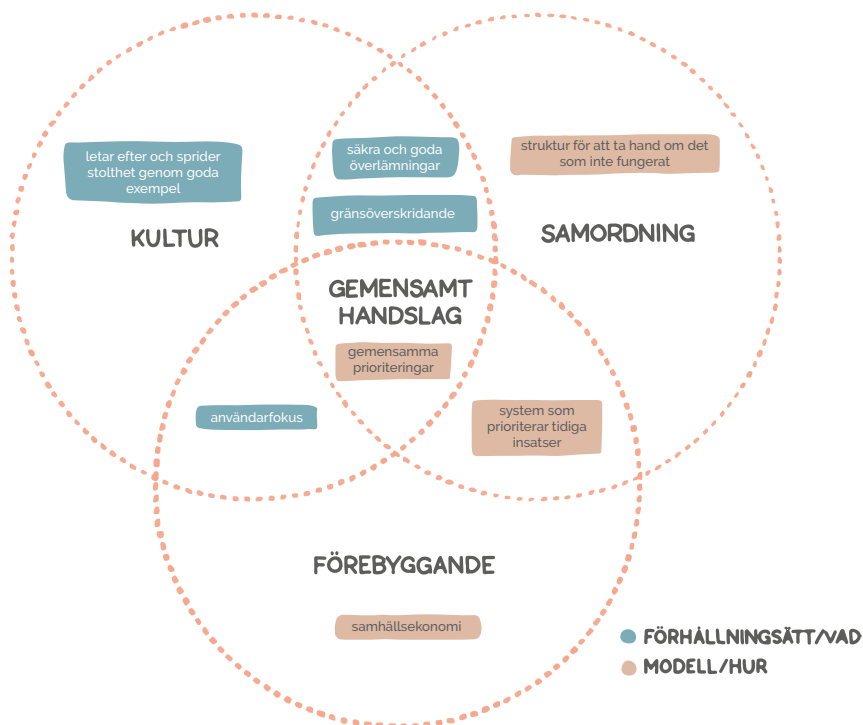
letar efter och sprider stolthet genom goda exempel

KULTUR

säkra och goda överlämningar

gränsöverskridande

struktur för att ta hand om det som inte fungerat

SAMORDNING

GEMENSAMT HANDSLAG

gemensamma prioriteringar

användarfokus

system som prioriterar tidiga insatser

FÖREBYGGANDE

samhällsekonomi

FÖRHÅLLNINGSSÄTT/VAD

MODELL/HUR